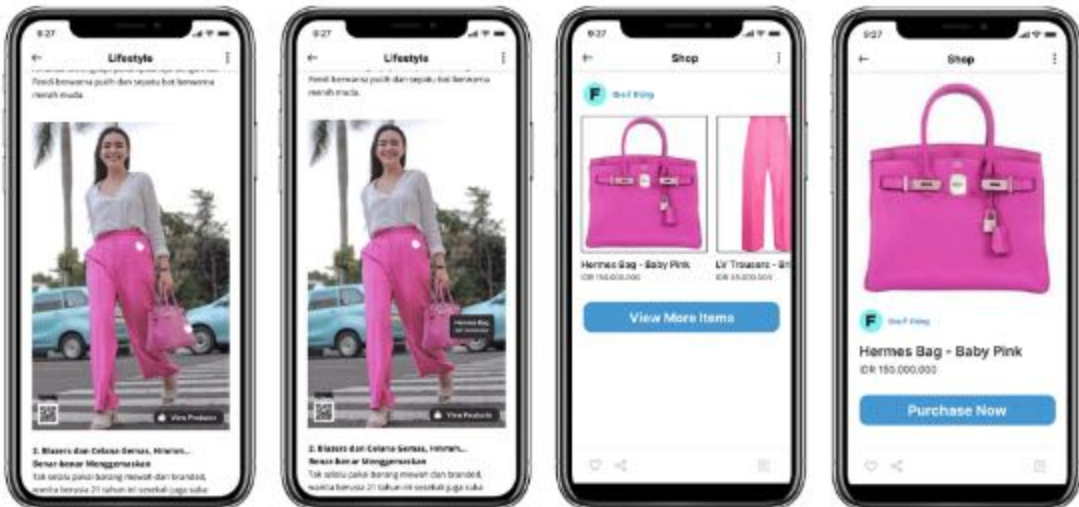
9:27

Lifestyle

Fendi berwarna putih dan sepatu bot berwarna merah muda.

View Products

2. Blazers dan Celana Gemas, Hmmm... Benar-benar Menggemaskan

Tak selalu pakai barang mewah dan branded, wanita berusia 21 tahun ini sesekali juga suka

9:27

Lifestyle

Fendi berwarna putih dan sepatu bot berwarna merah muda.

Hermes Bag

View Products

2. Blazers dan Celana Gemas, Hmmm... Benar-benar Menggemaskan

Tak selalu pakai barang mewah dan branded, wanita berusia 21 tahun ini sesekali juga suka

Shop

F

Hermes Bag - Baby Pink
IDR 150.000.000

LV Trousers - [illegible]
IDR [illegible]

View More Items

9:27

Shop

F

Hermes Bag - Baby Pink
IDR 150.000.000

Purchase Now